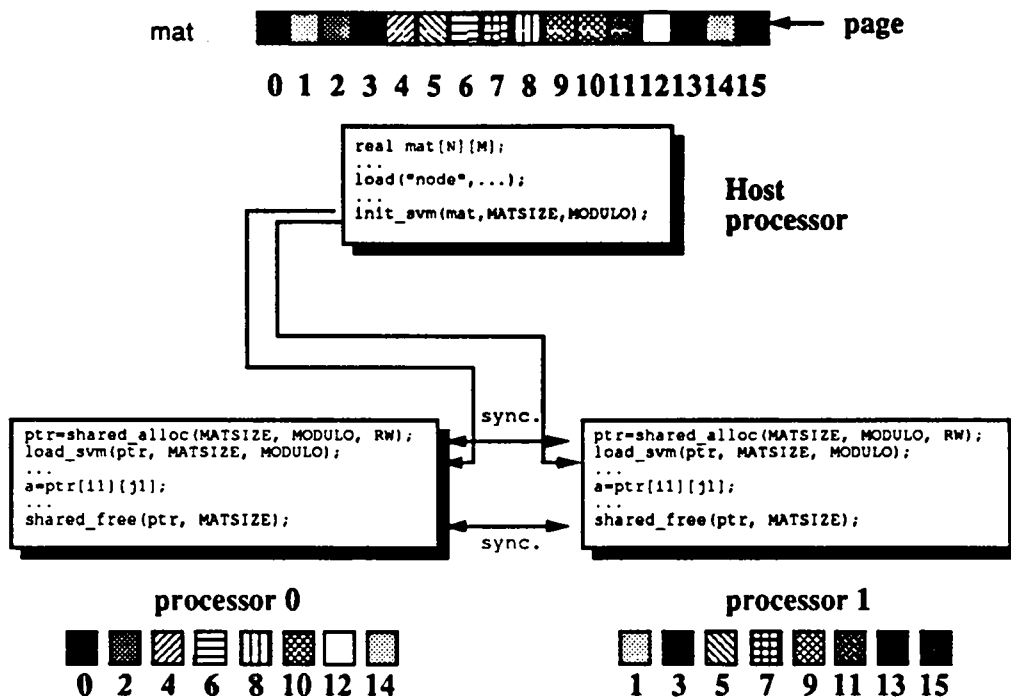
mat

page

0 1 2 3 4 5 6 7 8 9 10 11 12 13 14 15

real mat[N][M];
...
load("node",...);
...
init_svm(mat,MATSIZE,MODULO);

Host processor

sync.

ptr=shared_alloc(MATSIZE, MODULO, RW);
load_svm(ptr, MATSIZE, MODULO);
...
a=ptr[i1][j1];
...
shared_free(ptr, MATSIZE);

ptr=shared_alloc(MATSIZE, MODULO, RW);
load_svm(ptr, MATSIZE, MODULO);
...
a=ptr[i1][j1];
...
shared_free(ptr, MATSIZE);

sync.

processor 0

0 2 4 6 8 10 12 14

processor 1

1 3 5 7 9 11 13 15